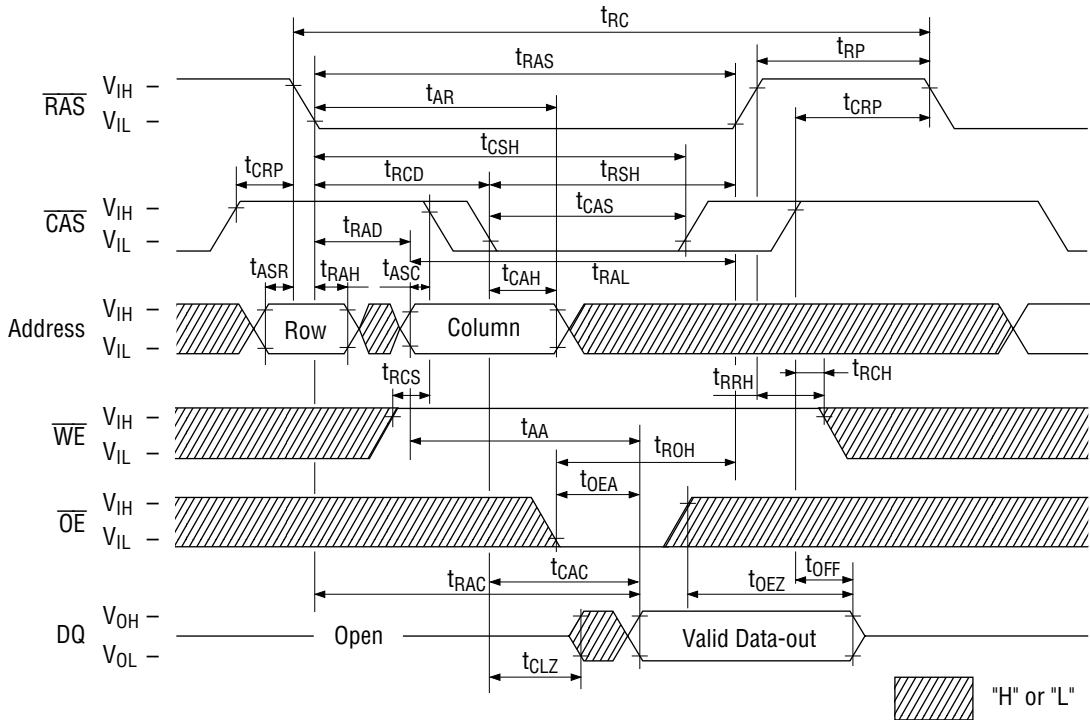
$t_{RC}$

$t_{RAS}$ $t_{RP}$

$\overline{RAS}$ $V_{IH}$ – $V_{IL}$ –

$t_{AR}$ $t_{CRP}$

$t_{CSH}$

$t_{CRP}$ $t_{RCD}$ $t_{RSH}$

$\overline{CAS}$ $V_{IH}$ – $V_{IL}$ –

$t_{CAS}$

$t_{RAD}$

$t_{ASR}$ $t_{RAH}$ $t_{ASC}$ $t_{CAH}$ $t_{RAL}$

Address $V_{IH}$ – $V_{IL}$ – Row Column

$t_{RCS}$ $t_{RRH}$ $t_{RCH}$

$\overline{WE}$ $V_{IH}$ – $V_{IL}$ –

$t_{AA}$ $t_{ROH}$

$t_{OEA}$

$\overline{OE}$ $V_{IH}$ – $V_{IL}$ –

$t_{RAC}$ $t_{CAC}$ $t_{OEZ}$ $t_{OFF}$

DQ $V_{OH}$ – $V_{OL}$ – Open Valid Data-out

$t_{CLZ}$

"H" or "L"